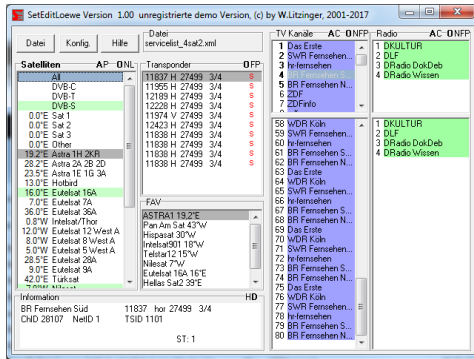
SetEditLoewe Version 1.00 unregistrierte demo Version, (c) by W.Litzinger, 2001-2017

Datei Konfig. Hilfe

Datei
servicelist_4sat2.xml

Satelliten AP ONL
All
DVB-C
DVB-T
DVB-S
0.0°E Sat 1
0.0°E Sat 2
0.0°E Sat 3
0.0°E Other
19.2°E Astra 1H 2KR
28.2°E Astra 2A 2B 2D
23.5°E Astra 1E 1G 3A
13.0°E Hotbird
16.0°E Eutelsat 16A
7.0°E Eutelsat 7A
36.0°E Eutelsat 36A
0.8°W Intelsat/Thor
12.0°W Eutelsat 12 West A
8.0°W Eutelsat 8 West A
5.0°W Eutelsat 5 West A
28.5°E Eutelsat 28A
9.0°E Eutelsat 9A
42.0°E Turksat
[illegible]

Transponder OFP
11837 H 27499 3/4 S
11955 H 27499 3/4 S
12189 H 27499 3/4 S
12266 H 27499 3/4 S
11974 V 27499 3/4 S
12423 H 27499 3/4 S
11838 H 27499 3/4 S
11838 H 27499 3/4 S
11838 H 27499 3/4 S
11838 H 27499 3/4 S

FAV
ASTRA1 19.2°E
Pan Am Sat 43°W
Hispasat 30°W
Intelsat901 18°W
Telstar12 15°W
Nilesat 7°W
Eutelsat 16A 16°E
Hellas Sat2 39°E

TV Kanäle AC ONFP
1 Das Erste
2 SWR Fernsehen ...
3 hr-fernsehen
4 BR Fernsehen S...
5 BR Fernsehen N...
6 ZDF
7 ZDFinfo

58 WDR Köln
59 SWR Fernsehen ...
60 hr-fernsehen
61 BR Fernsehen S...
62 BR Fernsehen N...
63 Das Erste
64 WDR Köln
65 SWR Fernsehen ...
66 hr-fernsehen
67 BR Fernsehen S...
68 BR Fernsehen N...
69 Das Erste
70 WDR Köln
71 SWR Fernsehen ...
72 hr-fernsehen
73 BR Fernsehen S...
74 BR Fernsehen N...
75 Das Erste
76 WDR Köln
77 SWR Fernsehen ...
78 hr-fernsehen
79 BR Fernsehen S...

Radio AC ONFP
1 DKULTUR
2 DLF
3 DRadio DokDeb
4 DRadio Wissen

1 DKULTUR
2 DLF
3 DRadio DokDeb
4 DRadio Wissen

Information HD
BR Fernsehen Süd 11837 hor 27499 3/4
ChID 28107 NetID 1 TSID 1101
ST: 1